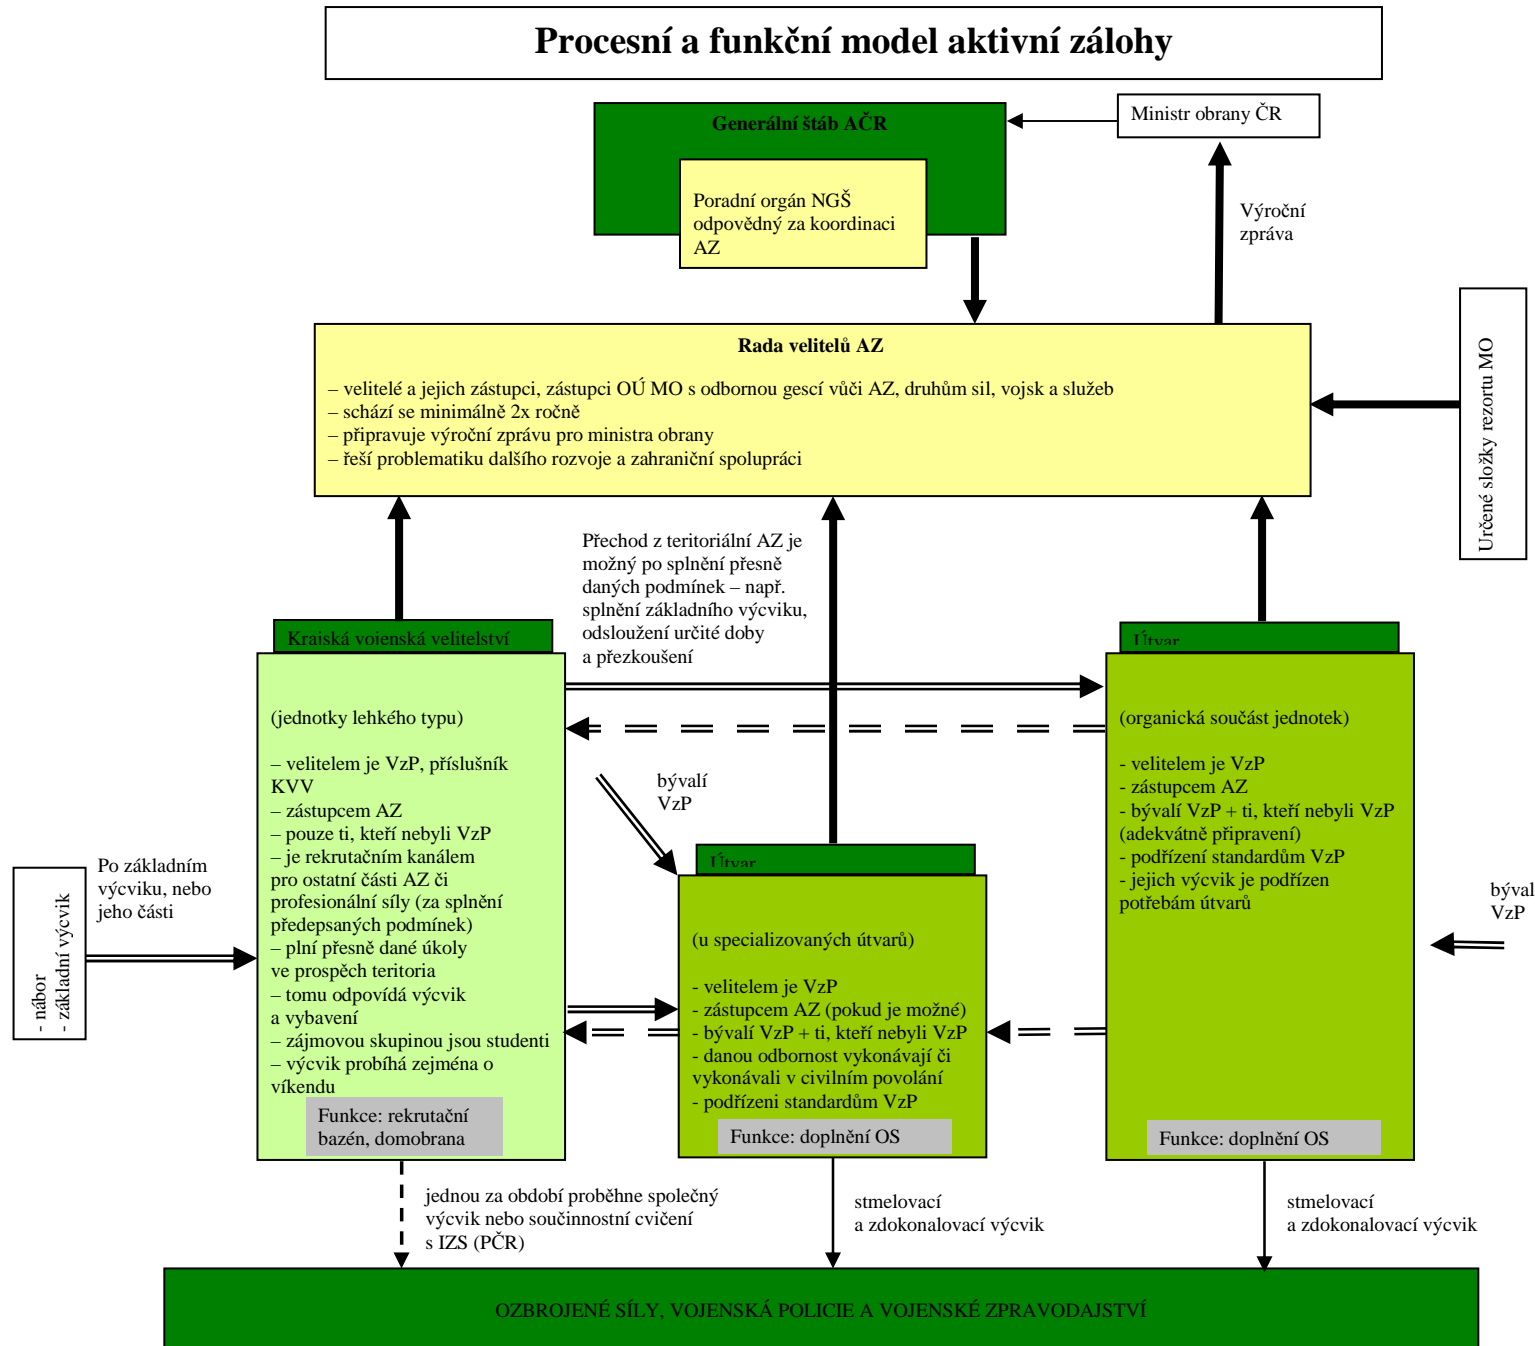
Procesní a funkční model aktivní zálohy

Generální štáb AČR

Poradní orgán NGŠ odpovědný za koordinaci AZ

Ministr obrany ČR

Výroční zpráva

Určené složky rezortu MO

Rada velitelů AZ

– velitelé a jejich zástupci, zástupci OÚ MO s odbornou gescí vůči AZ, druhům sil, vojsk a služeb
– schází se minimálně 2x ročně
– připravuje výroční zprávu pro ministra obrany
– řeší problematiku dalšího rozvoje a zahraniční spolupráci

Přechod z teritoriální AZ je možný po splnění přesně daných podmínek – např. splnění základního výcviku, odsloužení určité doby a přezkoušení

Krajská vojenská velitelství

(jednotky lehkého typu)

– velitelem je VzP, příslušník KVV
– zástupcem AZ
– pouze ti, kteří nebyli VzP
– je rekrutačním kanálem pro ostatní části AZ či profesionální síly (za splnění předepsaných podmínek)
– plní přesně dané úkoly ve prospěch teritoria
– tomu odpovídá výcvik a vybavení
– zájmovou skupinou jsou studenti
– výcvik probíhá zejména o víkendu

Funkce: rekrutační bazén, domobrana

bývalí VzP

Útvar

(u specializovaných útvarů)

- velitelem je VzP
- zástupcem AZ (pokud je možné)
- bývalí VzP + ti, kteří nebyli VzP
- danou odbornost vykonávají či vykonávali v civilním povolání
- podřízeni standardům VzP

Funkce: doplnění OS

Útvar

(organická součást jednotek)

- velitelem je VzP
- zástupcem AZ
- bývalí VzP + ti, kteří nebyli VzP (adekvátně připravení)
- podřízení standardům VzP
- jejich výcvik je podřízen potřebám útvarů

Funkce: doplnění OS

bývalí VzP

- nábor
- základní výcvik

Po základním výcviku, nebo jeho části

jednou za období proběhne společný výcvik nebo součinnostní cvičení s IZS (PČR)

stmelovací a zdokonalovací výcvik

stmelovací a zdokonalovací výcvik

OZBROJENÉ SÍLY, VOJENSKÁ POLICIE A VOJENSKÉ ZPRAVODAJSTVÍ